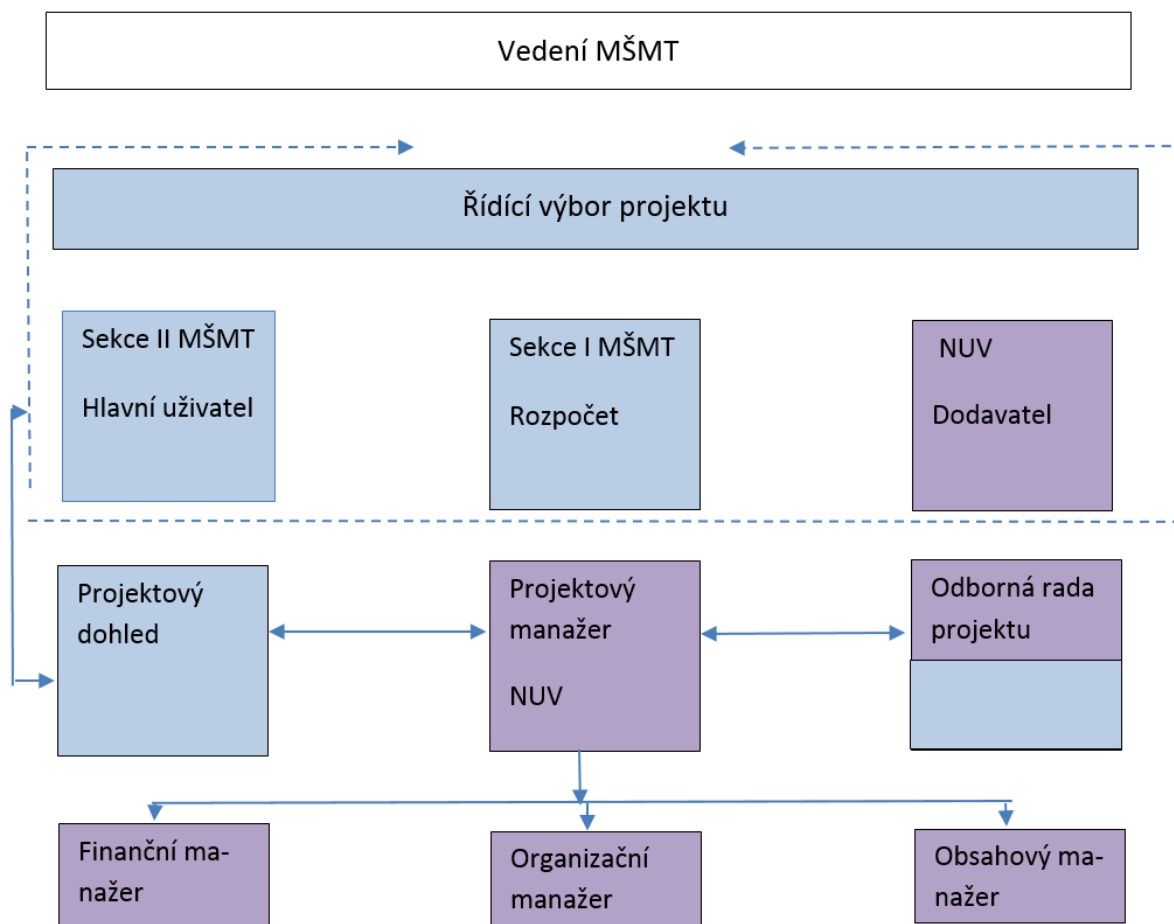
Vedení MŠMT

Řídící výbor projektu

Sekce II MŠMT

Hlavní uživatel

Sekce I MŠMT

Rozpočet

NUV

Dodavatel

Projektový dohled

Projektový manažer

NUV

Odborná rada projektu

Finanční manažer

Organizační manažer

Obsahový manažer